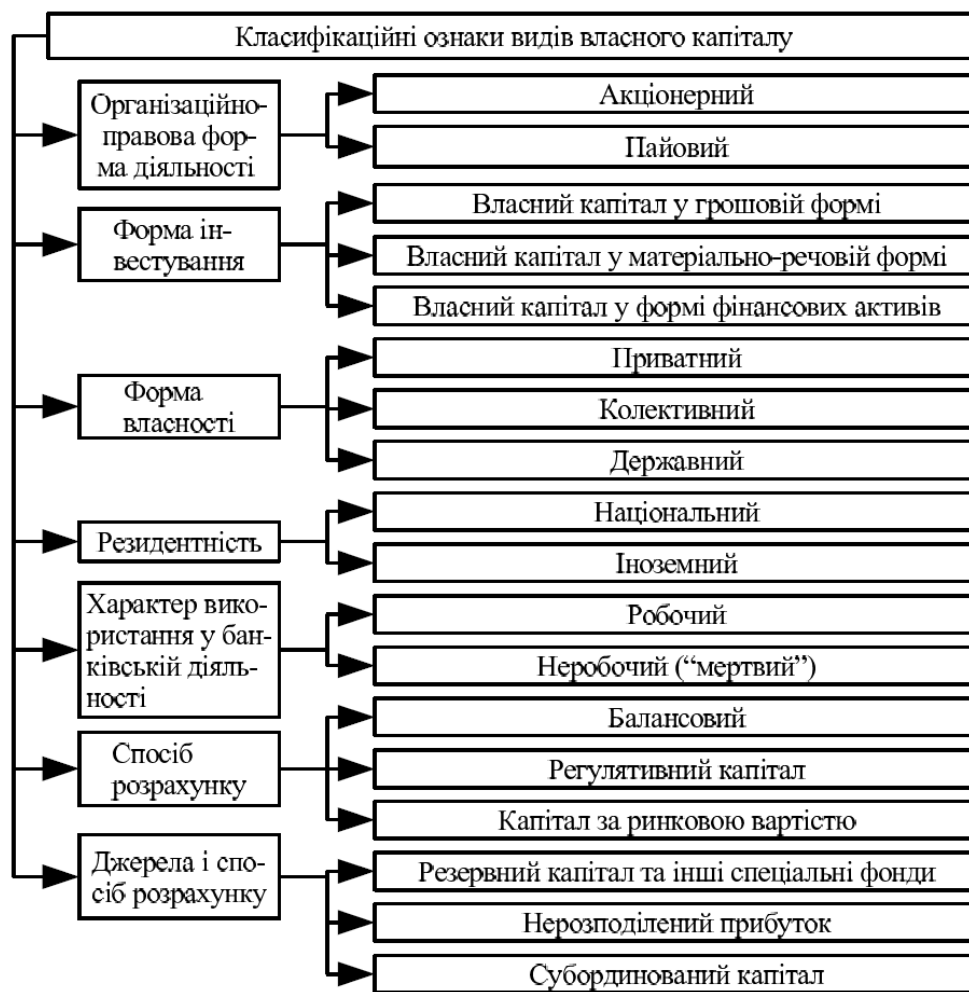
Класифікаційні ознаки видів власного капіталу

Організаційно-правова форма діяльності

Акціонерний

Пайовий

Форма інвестування

Власний капітал у грошовій формі

Власний капітал у матеріально-речовій формі

Власний капітал у формі фінансових активів

Форма власності

Приватний

Колективний

Державний

Резидентність

Національний

Іноземний

Характер використання у банківській діяльності

Робочий

Неробочий (“мертвий”)

Спосіб розрахунку

Балансовий

Регулятивний капітал

Капітал за ринковою вартістю

Джерела і спосіб розрахунку

Резервний капітал та інші спеціальні фонди

Нерозподілений прибуток

Субординований капітал